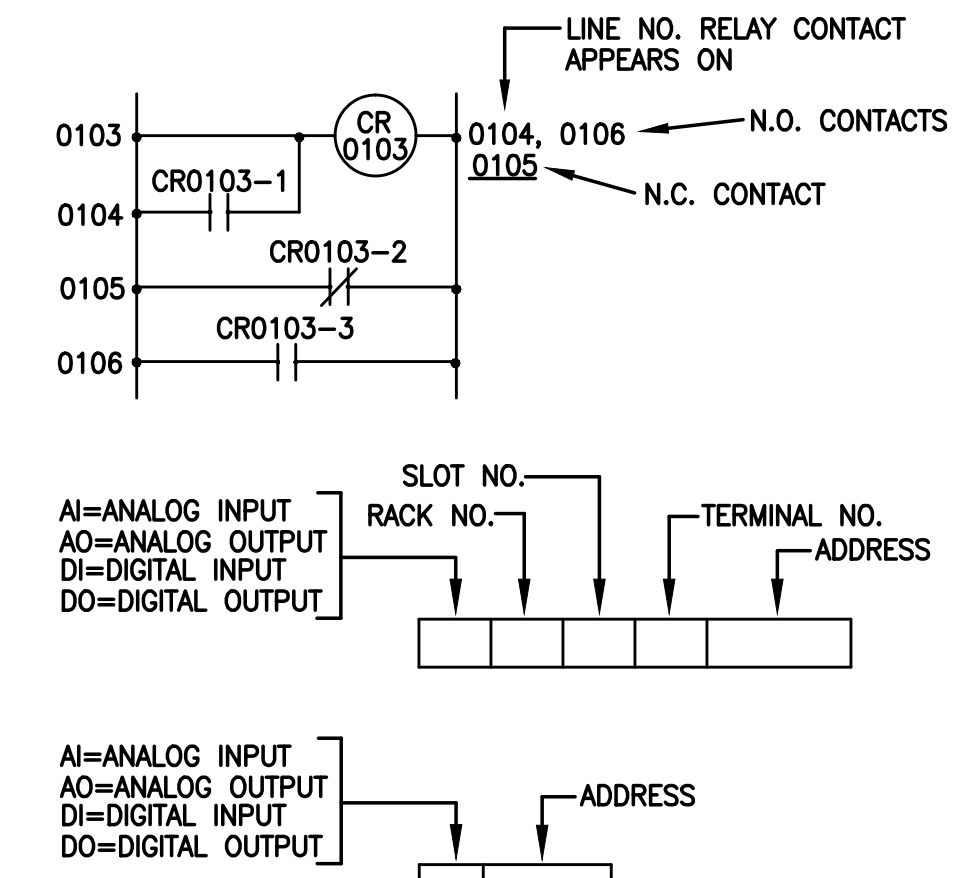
LINE NO. RELAY CONTACT APPEARS ON

0103
CR 0103
0104, 0106
N.O. CONTACTS
0105
N.C. CONTACT
CR0103-1
0104
CR0103-2
0105
CR0103-3
0106

SLOT NO.
AI=ANALOG INPUT
AO=ANALOG OUTPUT
DI=DIGITAL INPUT
DO=DIGITAL OUTPUT
RACK NO.
TERMINAL NO.
ADDRESS

AI=ANALOG INPUT
AO=ANALOG OUTPUT
DI=DIGITAL INPUT
DO=DIGITAL OUTPUT
ADDRESS